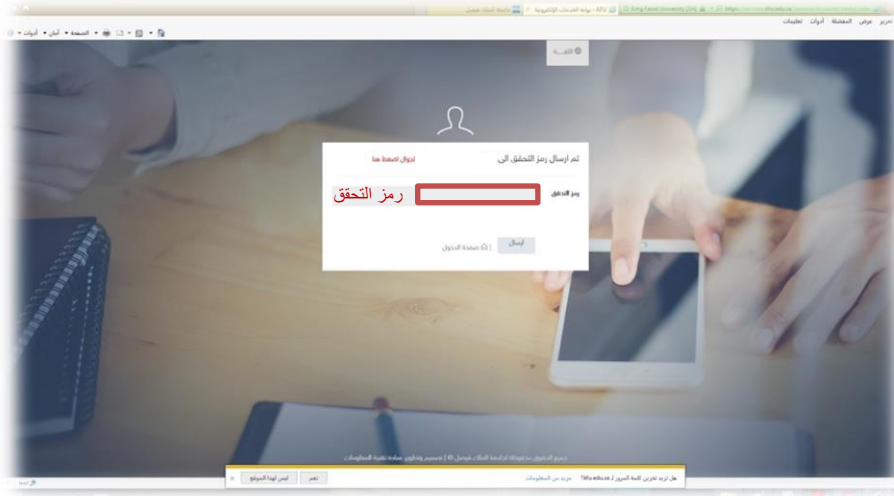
تحرير عرض المفضلة أدوات تعليمات

IAU - بوابة الخدمات الإلكترونية

جامعة الملك فيصل

الصفحة ▾ أمان ▾ أدوات ▾

اللغة

تم ارسال رمز التحقق الى

لجوال اضغط هنا

رمز التحقق

رمز التحقق

ارسال

صفحة الدخول

جميع الحقوق محفوظة لجامعة الملك فيصل © | تصميم وتطوير عمادة تقنية المعلومات

هل تريد تخزين كلمة المرور لـ iau.edu.sa؟ مزيد من المعلومات

نعم

ليس لهذا الموقع